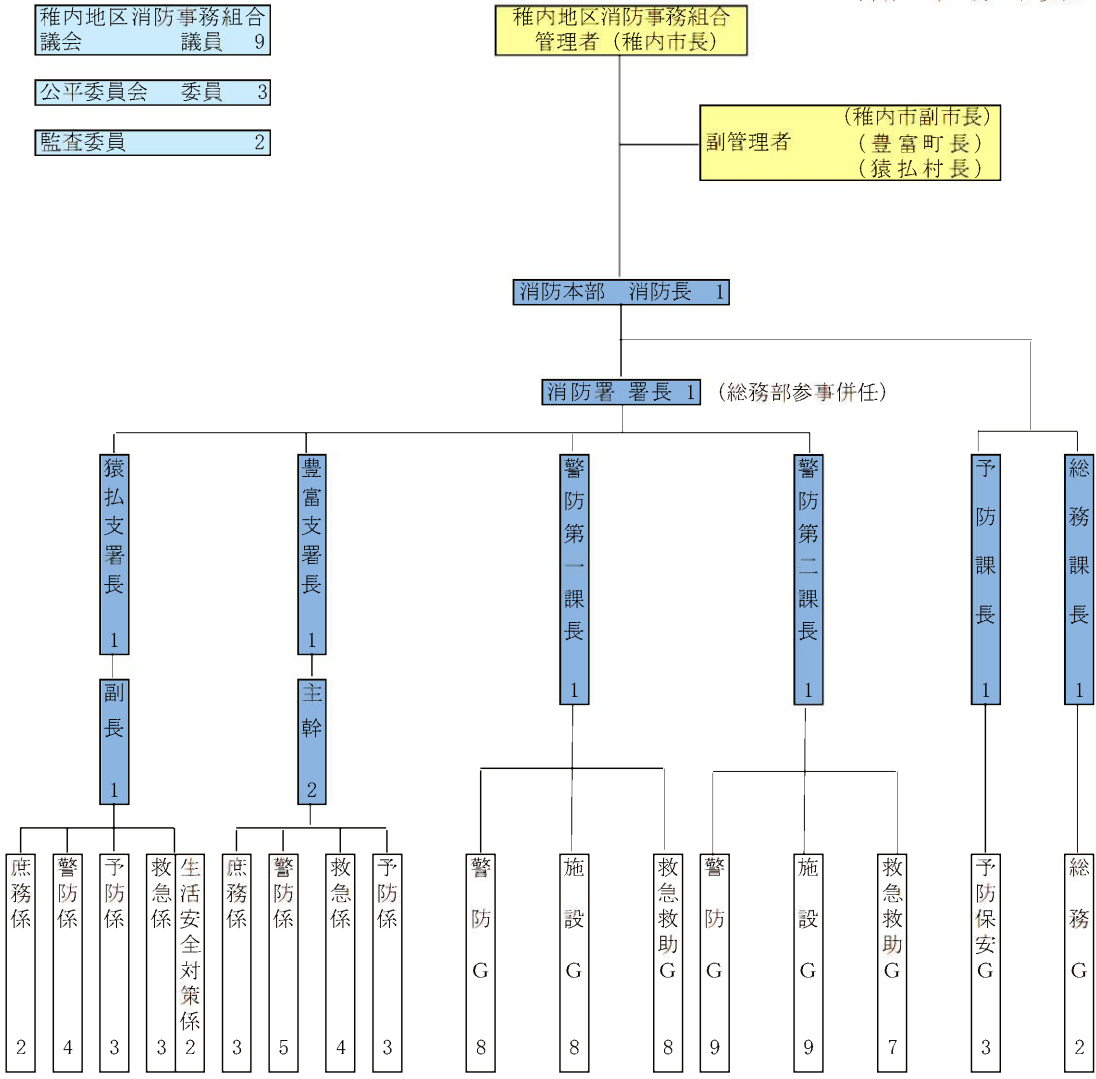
稚内地区消防事務組合
議会　議員　9

公平委員会　委員　3

監査委員　2

稚内地区消防事務組合
管理者（稚内市長）

副管理者
（稚内市副市長）
（豊富町長）
（猿払村長）

消防本部　消防長　1

消防署 署長 1　（総務部参事併任）

猿払支署長 1

副長 1

庶務係 2

警防係 4

予防係 3

救急係 3

生活安全対策係 2

豊富支署長 1

主幹 2

庶務係 3

警防係 5

救急係 4

予防係 3

警防第一課長 1

警防G 8

施設G 8

救急救助G 8

警防第二課長 1

警防G 9

施設G 9

救急救助G 7

予防課長 1

予防保安G 3

総務課長 1

総務G 2